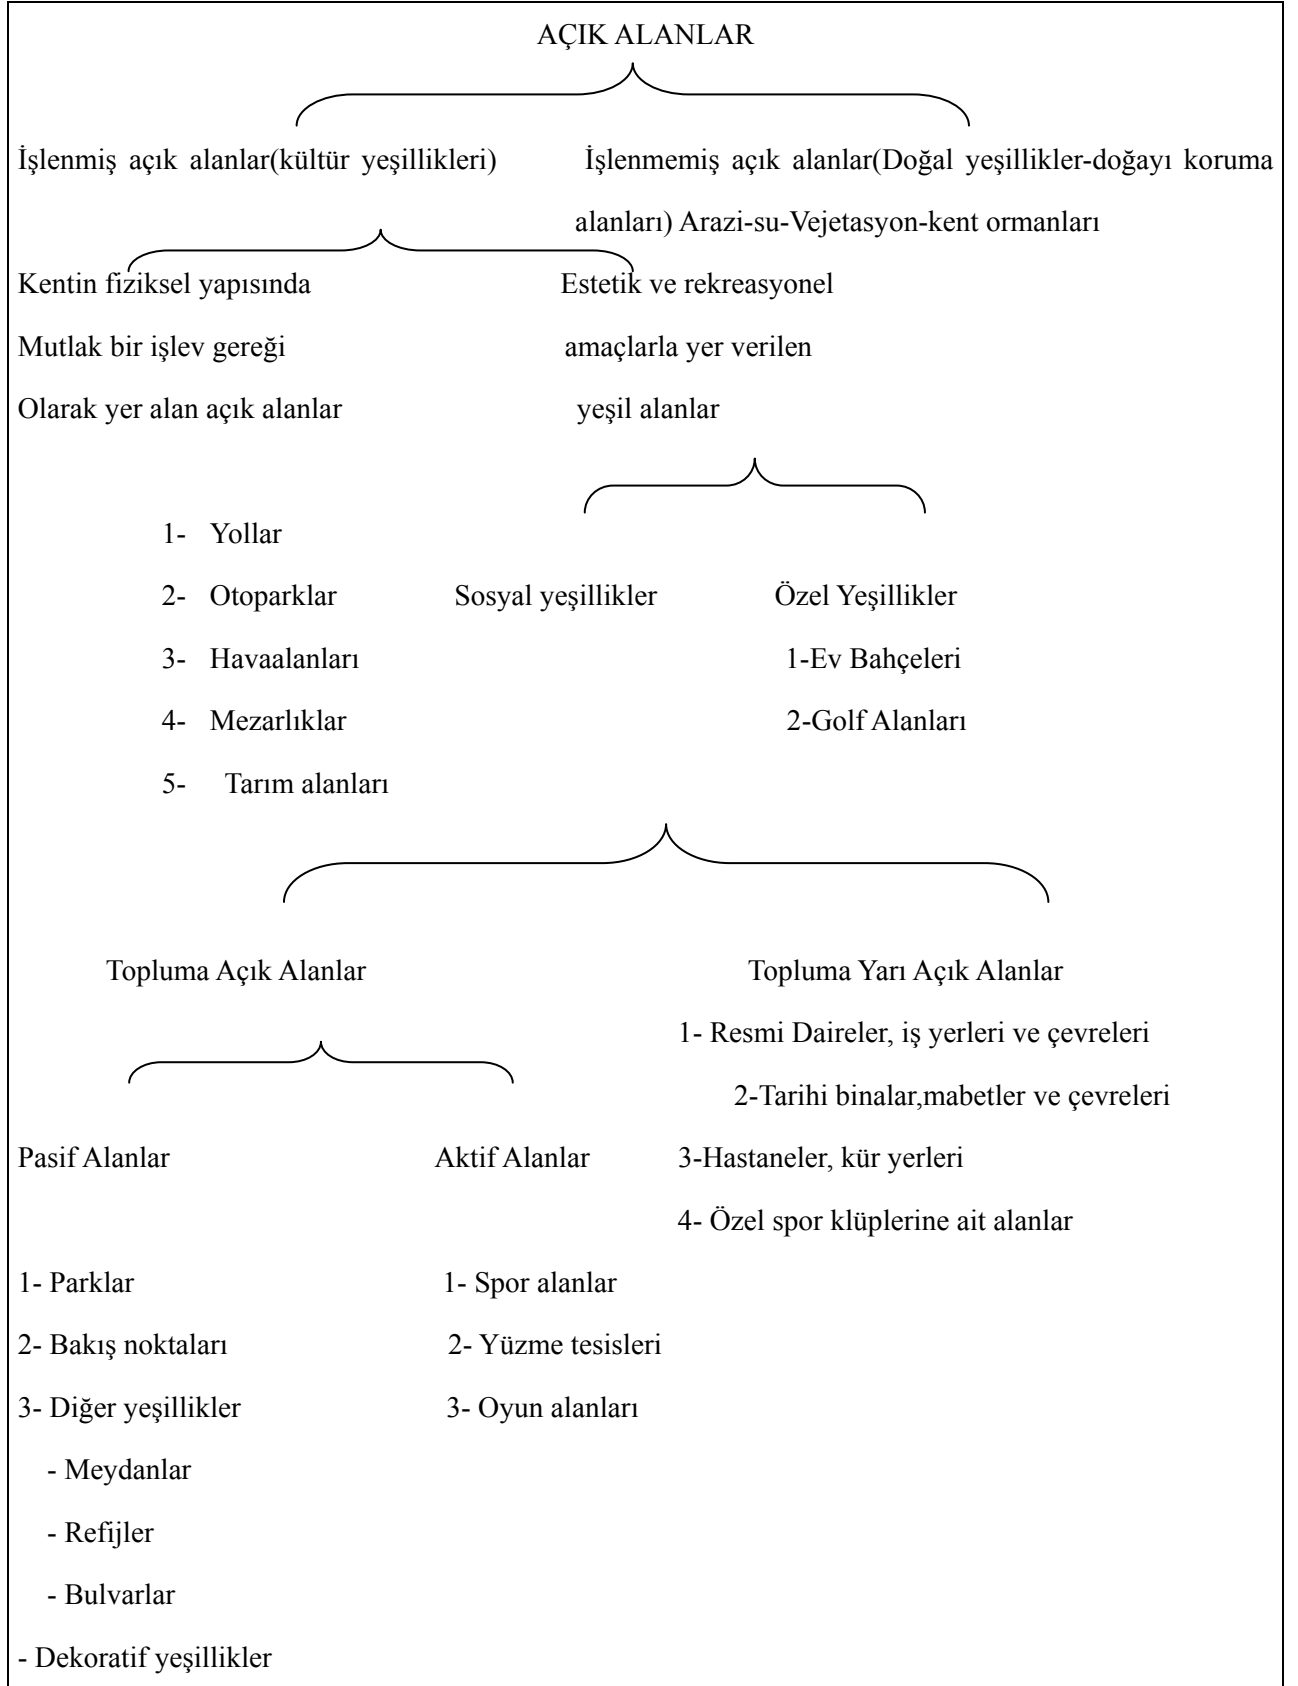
AÇIK ALANLAR

İşlenmiş açık alanlar(kültür yeşillikleri)

İşlenmemiş açık alanlar(Doğal yeşillikler-doğayı koruma alanları) Arazi-su-Vejetasyon-kent ormanları

Kentin fiziksel yapısında Mutlak bir işlev gereği Olarak yer alan açık alanlar

1- Yollar
2- Otoparklar
3- Havaalanları
4- Mezarlıklar
5- Tarım alanları

Estetik ve rekreasyonel amaçlarla yer verilen yeşil alanlar

Sosyal yeşillikler

Özel Yeşillikler
1-Ev Bahçeleri
2-Golf Alanları

Topluma Açık Alanlar

Pasif Alanlar
1- Parklar
2- Bakış noktaları
3- Diğer yeşillikler
- Meydanlar
- Refijler
- Bulvarlar
- Dekoratif yeşillikler

Aktif Alanlar
1- Spor alanlar
2- Yüzme tesisleri
3- Oyun alanları

Topluma Yarı Açık Alanlar
1- Resmi Daireler, iş yerleri ve çevreleri
2-Tarihi binalar,mabetler ve çevreleri
3-Hastaneler, kür yerleri
4- Özel spor klüplerine ait alanlar